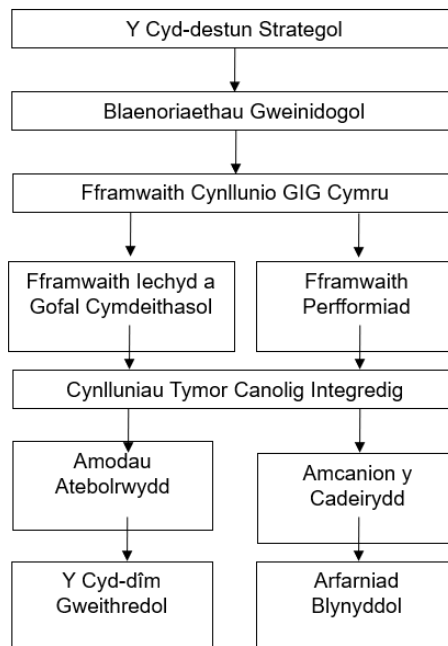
Y Cyd-destun Strategol

Blaenoriaethau Gweinidogol

Fframwaith Cynllunio GIG Cymru

Fframwaith Iechyd a Gofal Cymdeithasol

Fframwaith Perfformiad

Cynlluniau Tymor Canolig Integredig

Amodau Atebolrwydd

Amcanion y Cadeirydd

Y Cyd-dîm Gweithredol

Arfarniad Blynyddol